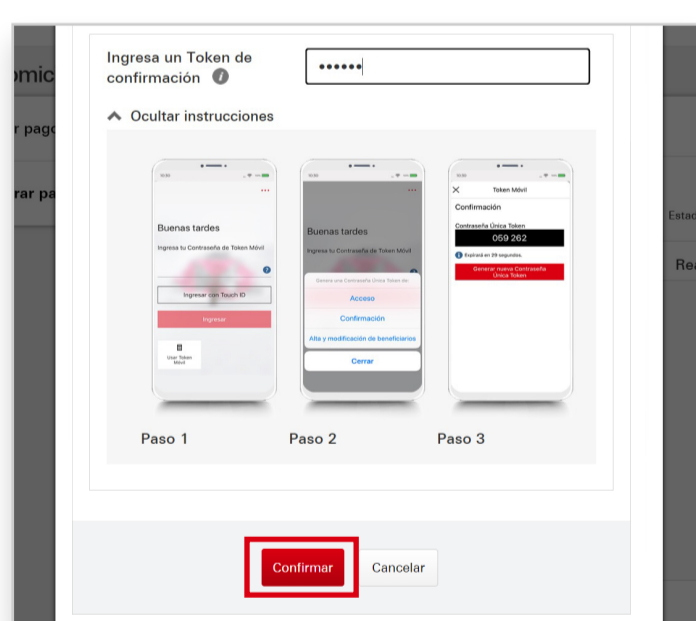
omic
r pago
rar pa
Estad
Rea

Ingresa un Token de confirmación
••••••

Ocultar instrucciones

10:30
Buenas tardes
Ingresa tu Contraseña de Token Móvil
Ingresar con Touch ID
Ingresar
Usar Token Móvil

10:30
Buenas tardes
Ingresa tu Contraseña de Token Móvil
Genera una Contraseña Única Token de:
Acceso
Confirmación
Alta y modificación de beneficiarios
Cerrar

10:30
Token Móvil
Confirmación
Contraseña Única Token
059 262
Expirará en 29 segundos.
Generar nueva Contraseña Única Token

Paso 1
Paso 2
Paso 3

Confirmar
Cancelar